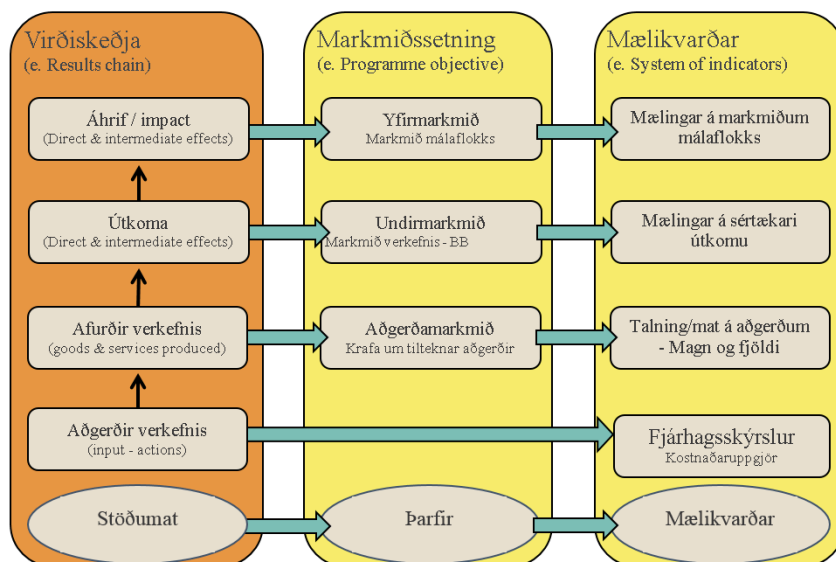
Virðiskeðja
(e. Results chain)

Áhrif / impact
(Direct & intermediate effects)

Útkoma
(Direct & intermediate effects)

Afurðir verkefnis
(goods & services produced)

Aðgerðir verkefnis
(input - actions)

Stöðumat

Markmiðssetning
(e. Programme objective)

Yfirmarkmið
Markmið málaflokks

Undirmarkmið
Markmið verkefnis - BB

Aðgerðamarkmið
Krafa um tilteknar aðgerðir

Þarfir

Mælikvarðar
(e. System of indicators)

Mælingar á markmiðum málaflokks

Mælingar á sértækari útkomu

Talning/mat á aðgerðum - Magn og fjöldi

Fjárhagsskýrslur
Kostnaðaruppgjör

Mælikvarðar